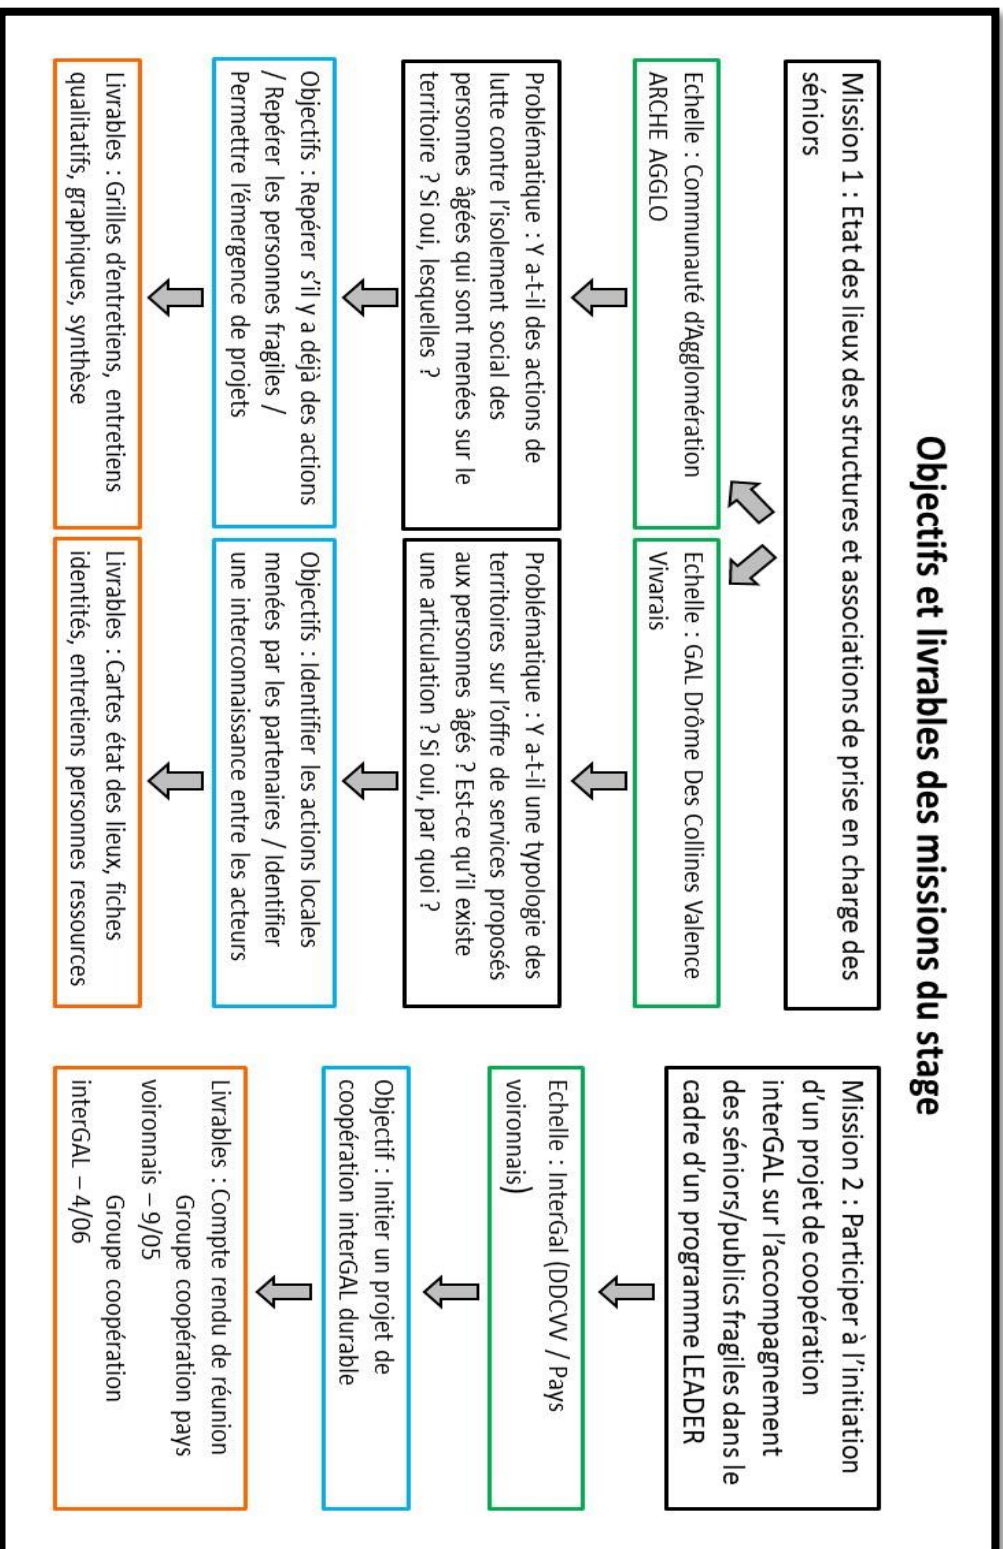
Objectifs et livrables des missions du stage

Mission 1 : Etat des lieux des structures et associations de prise en charge des séniors

Echelle : Communauté d'Agglomération ARCHE AGGLO

Problématique : Y a-t-il des actions de lutte contre l'isolement social des personnes âgées qui sont menées sur le territoire ? Si oui, lesquelles ?

Objectifs : Repérer s'il y a déjà des actions / Repérer les personnes fragiles / Permettre l'émergence de projets

Livrables : Grilles d'entretiens, entretiens qualitatifs, graphiques, synthèse

Echelle : GAL Drôme Des Collines Valence Vivarais

Problématique : Y a-t-il une typologie des territoires sur l'offre de services proposés aux personnes âgés ? Est-ce qu'il existe une articulation ? Si oui, par quoi ?

Objectifs : Identifier les actions locales menées par les partenaires / Identifier une interconnaissance entre les acteurs

Livrables : Cartes état des lieux, fiches identités, entretiens personnes ressources

Mission 2 : Participer à l'initiation d'un projet de coopération interGAL sur l'accompagnement des séniors/publics fragiles dans le cadre d'un programme LEADER

Echelle : InterGal (DDCVV / Pays voironnais)

Objectif : Initier un projet de coopération interGAL durable

Livrables : Compte rendu de réunion Groupe coopération pays voironnais – 9/05 Groupe coopération interGAL – 4/06